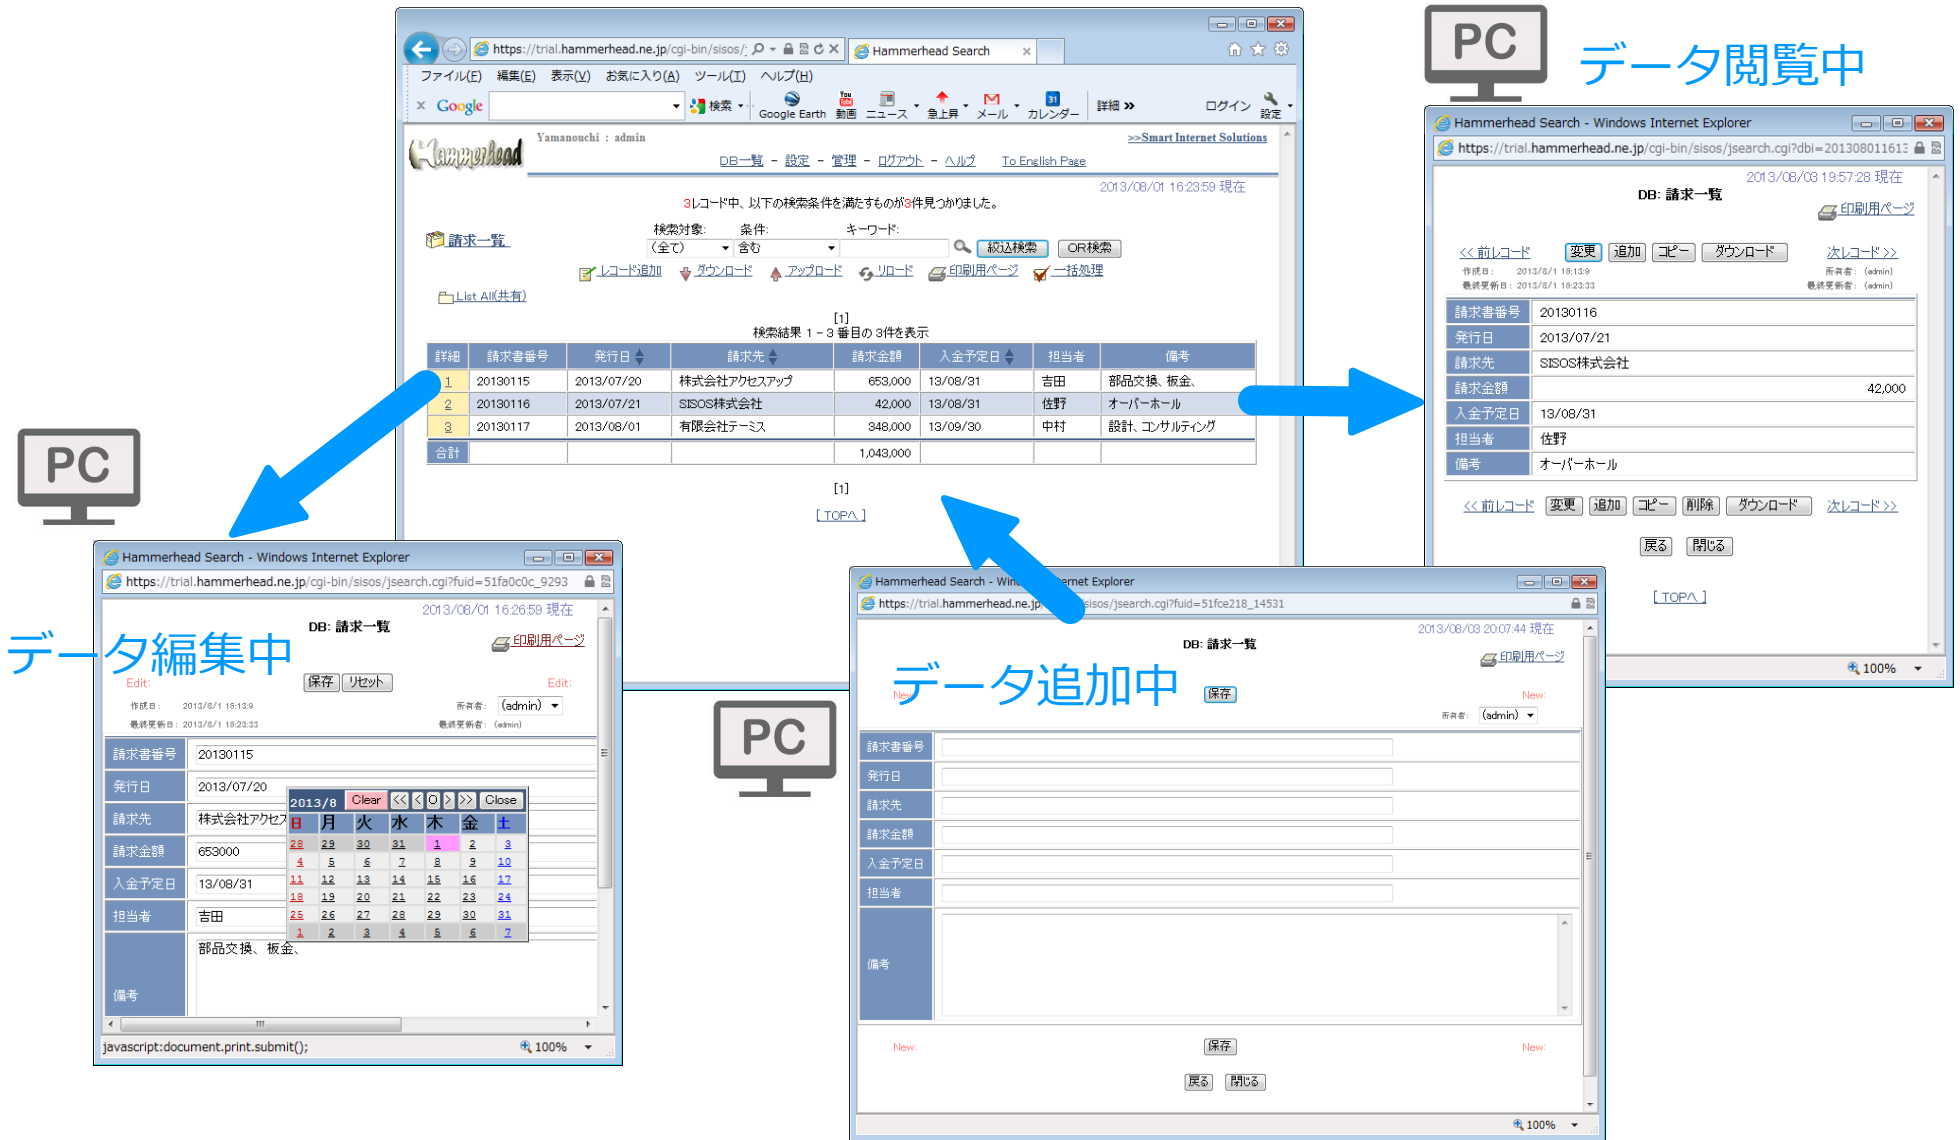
https://trial.hammerhead.ne.jp/cgi-bin/sisos/ Hammerhead Search

ファイル(F) 編集(E) 表示(V) お気に入り(A) ツール(T) ヘルプ(H)

Google 検索 Google Earth 動画 ニュース 急上昇 メール カレンダー 詳細 ログイン 設定

Yamanouchi : admin
>>Smart Internet Solutions
DB一覧 - 設定 - 管理 - ログアウト - ヘルプ To English Page
2013/08/01 16:23:59 現在

3レコード中、以下の検索条件を満たすものが3件見つかりました。

請求一覧
検索対象: (全て) 条件: 含む キーワード: 絞込検索 OR検索
レコード追加 ダウンロード アップロード リロード 印刷用ページ 一括処理
List All(共有)

[1]
検索結果 1 - 3 番目の 3件を表示

| 詳細 | 請求書番号 | 発行日 | 請求先 | 請求金額 | 入金予定日 | 担当者 | 備考 |
|---|---|---|---|---|---|---|---|
| 1 | 20130115 | 2013/07/20 | 株式会社アクセスアップ | 653,000 | 13/08/31 | 吉田 | 部品交換、板金、 |
| 2 | 20130116 | 2013/07/21 | SISOS株式会社 | 42,000 | 13/08/31 | 佐野 | オーバーホール |
| 3 | 20130117 | 2013/08/01 | 有限会社テーミス | 348,000 | 13/09/30 | 中村 | 設計、コンサルティング |
| 合計 | | | | 1,043,000 | | | |

[1]
[ TOPへ ]

PC
データ閲覧中

Hammerhead Search - Windows Internet Explorer
https://trial.hammerhead.ne.jp/cgi-bin/sisos/jsearch.cgi?dbi=201308011613
2013/08/03 19:57:28 現在
DB: 請求一覧
印刷用ページ
<< 前レコード 変更 追加 コピー ダウンロード 次レコード >>
作成日: 2013/8/1 16:13:9 所有者: (admin)
最終更新日: 2013/8/1 16:23:33 最終更新者: (admin)

| 請求書番号 | 20130116 |
|---|---|
| 発行日 | 2013/07/21 |
| 請求先 | SISOS株式会社 |
| 請求金額 | 42,000 |
| 入金予定日 | 13/08/31 |
| 担当者 | 佐野 |
| 備考 | オーバーホール |

<< 前レコード 変更 追加 コピー 削除 ダウンロード 次レコード >>
戻る 閉じる
[ TOPへ ]
100%

PC
データ編集中

Hammerhead Search - Windows Internet Explorer
https://trial.hammerhead.ne.jp/cgi-bin/sisos/jsearch.cgi?fuid=51fa0c0c_9293
2013/08/01 16:26:59 現在
DB: 請求一覧
印刷用ページ
Edit: 保存 リセット Edit:
作成日: 2013/8/1 16:13:9 所有者: (admin)
最終更新日: 2013/8/1 16:23:33 最終更新者: (admin)

| 請求書番号 | 20130115 |
|---|---|
| 発行日 | 2013/07/20 |
| 請求先 | 株式会社アクセス |
| 請求金額 | 653000 |
| 入金予定日 | 13/08/31 |
| 担当者 | 吉田 |
| 備考 | 部品交換、板金、 |

2013/8 Clear << < O > >> Close

| 日 | 月 | 火 | 水 | 木 | 金 | 土 |
|---|---|---|---|---|---|---|
| 28 | 29 | 30 | 31 | 1 | 2 | 3 |
| 4 | 5 | 6 | 7 | 8 | 9 | 10 |
| 11 | 12 | 13 | 14 | 15 | 16 | 17 |
| 18 | 19 | 20 | 21 | 22 | 23 | 24 |
| 25 | 26 | 27 | 28 | 29 | 30 | 31 |
| 1 | 2 | 3 | 4 | 5 | 6 | 7 |

javascript:document.print.submit(); 100%

PC

Hammerhead Search - Windows Internet Explorer
https://trial.hammerhead.ne.jp/cgi-bin/sisos/jsearch.cgi?fuid=51fce218_14531
2013/08/03 20:07:44 現在
DB: 請求一覧
印刷用ページ
データ追加中
New: 保存 New:
所有者: (admin)

請求書番号
発行日
請求先
請求金額
入金予定日
担当者
備考

New: 保存 New:
戻る 閉じる
100%